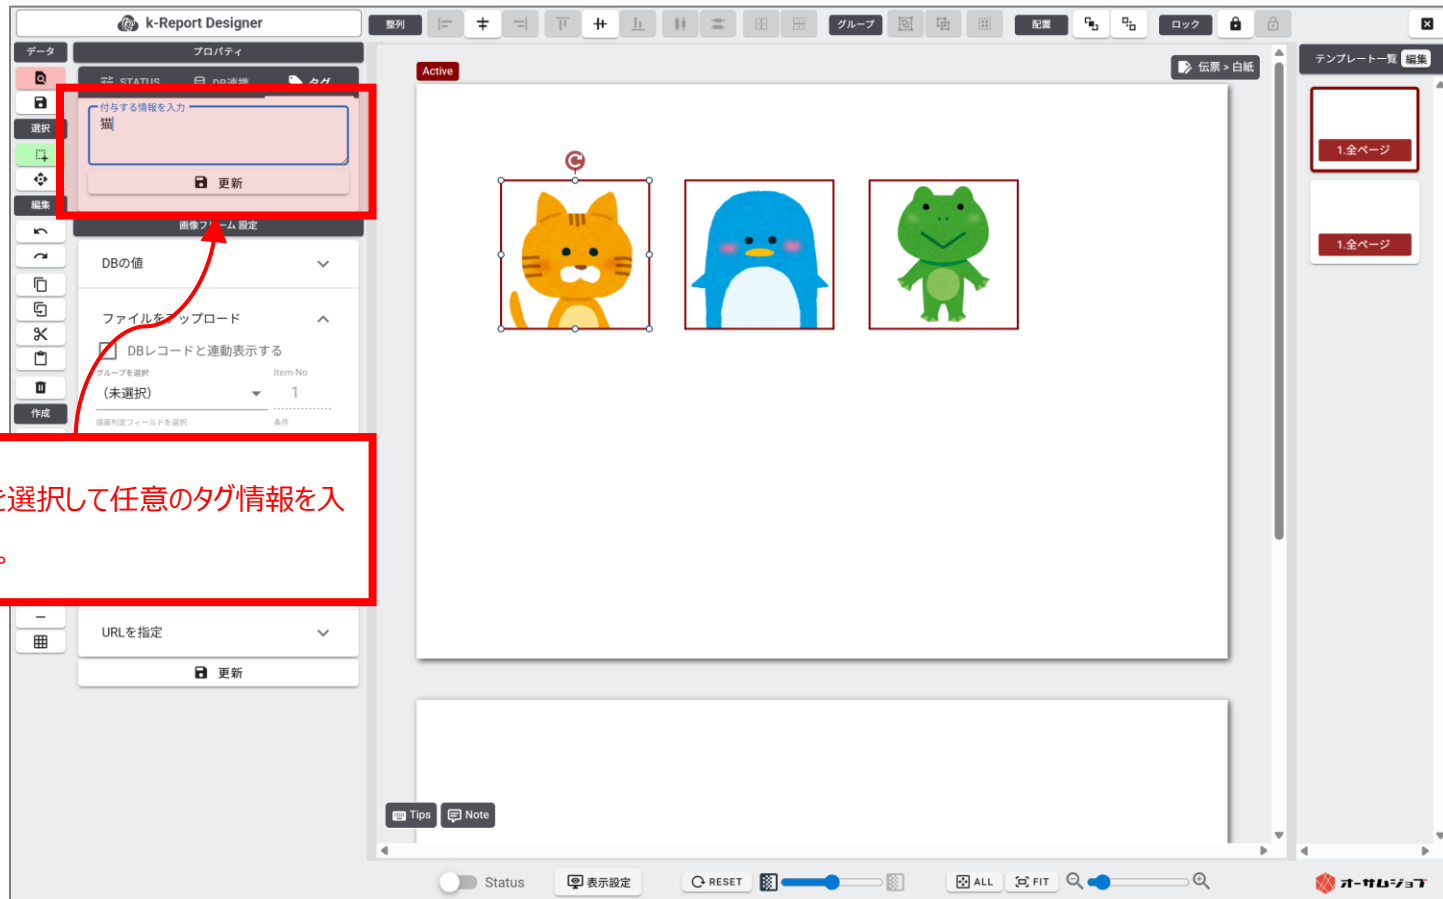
k-Report Designer

整列

グループ

配置

ロック

データ

プロパティ

STATUS DB連携 タグ

付与する情報を入力
猫

更新

選択

編集

画像フ ム 設定

DBの値

ファイルを ップロード

DBレコードと連動表示する

グループを選択

Item-No

(未選択)

1

描画判定フィールドを選択

条件

作成

を選択して任意のタグ情報を入

。

URLを指定

更新

Active

伝票 > 白紙

テンプレート一覧 編集

1.全ページ

1.全ページ

Tips

Note

Status

表示設定

RESET

ALL

FIT

オーサムジョブ